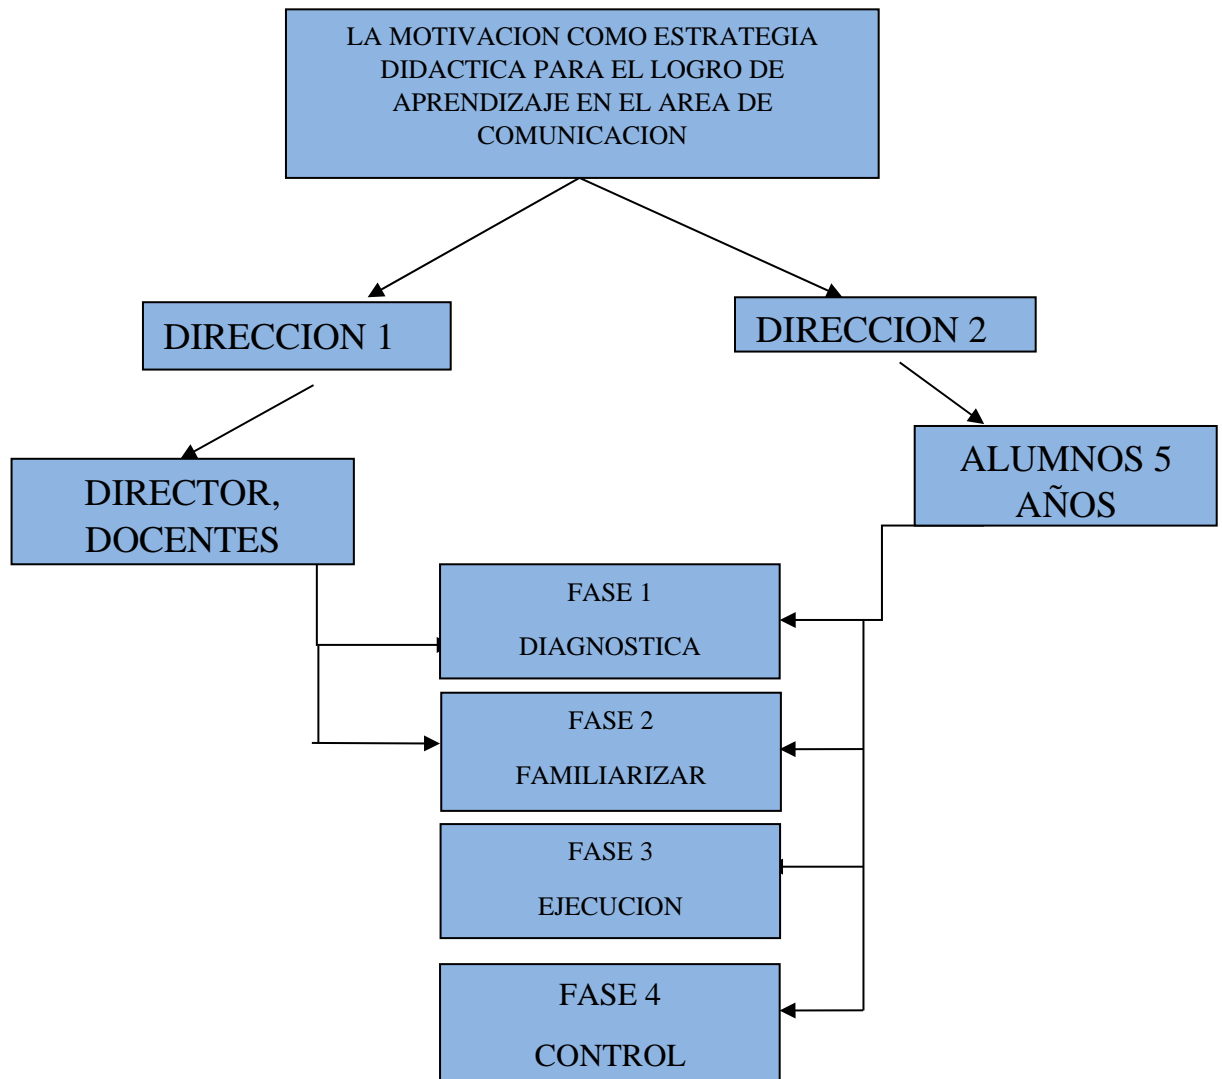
LA MOTIVACION COMO ESTRATEGIA DIDACTICA PARA EL LOGRO DE APRENDIZAJE EN EL AREA DE COMUNICACION

DIRECCION 1

DIRECCION 2

DIRECTOR, DOCENTES

ALUMNOS 5 AÑOS

FASE 1

DIAGNOSTICA

FASE 2

FAMILIARIZAR

FASE 3

EJECUCION

FASE 4

CONTROL